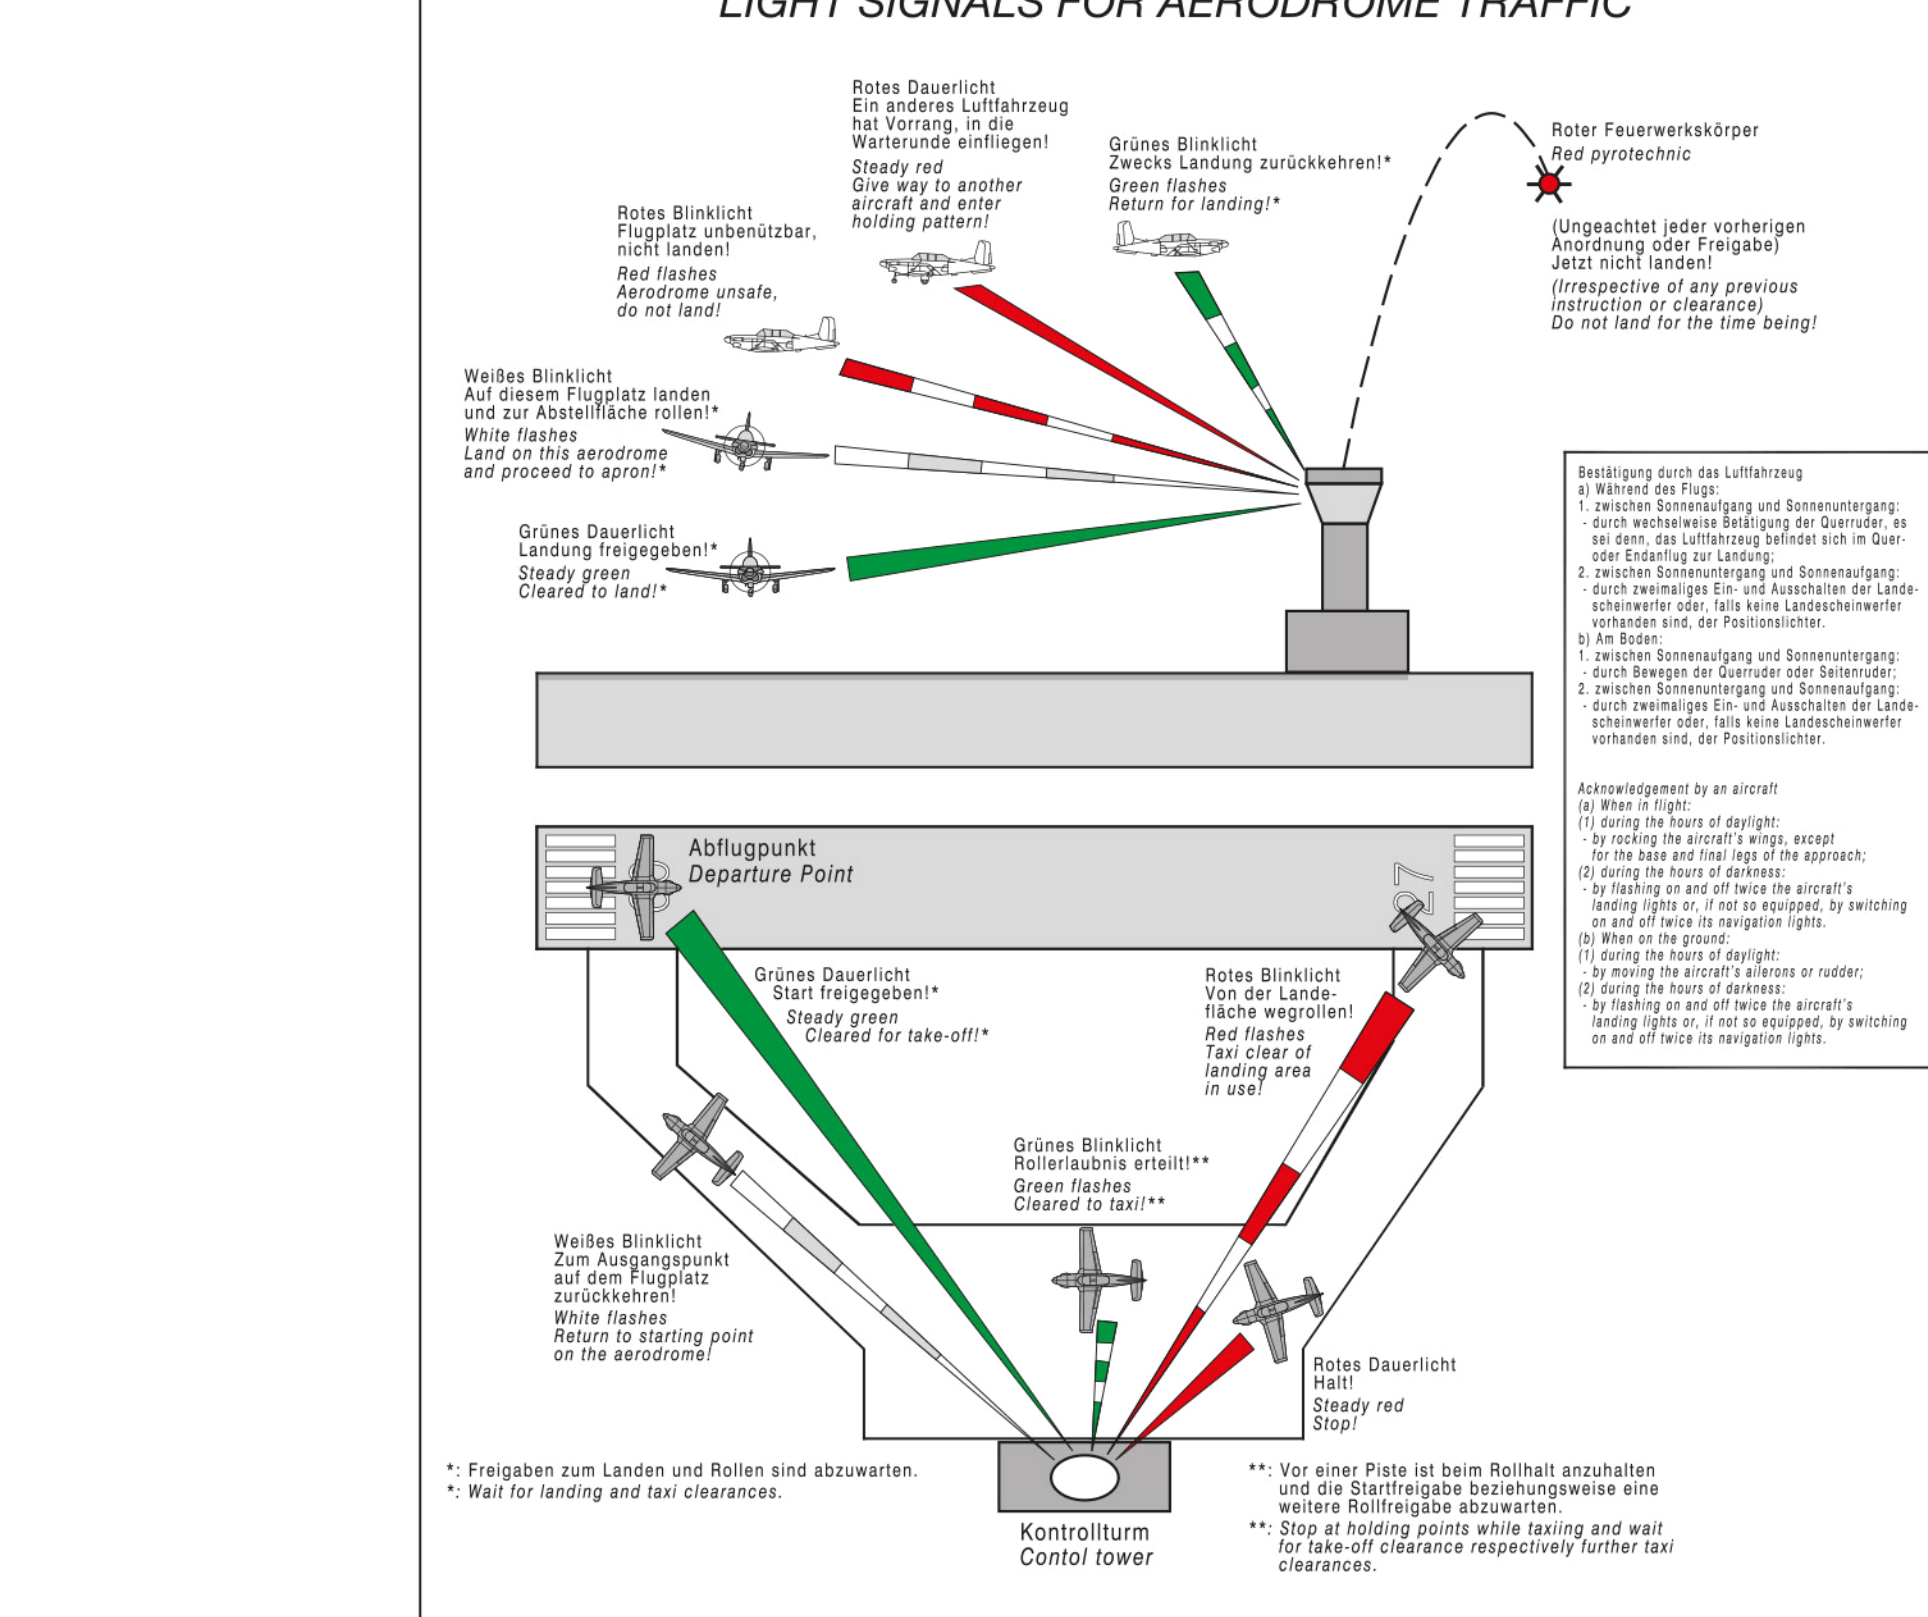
LIGHT SIGNALS FOR AERODROME TRAFFIC

Rotes Dauerlicht
Ein anderes Luftfahrzeug hat Vorrang, in die Warterunde einfliegen!
Steady red
Give way to another aircraft and enter holding pattern!

Grünes Blinklicht
Zwecks Landung zurückkehren!*
Green flashes
Return for landing!*

Roter Feuerwerkskörper
Red pyrotechnic

(Ungeachtet jeder vorherigen Anordnung oder Freigabe)
Jetzt nicht landen!
(Irrespective of any previous instruction or clearance)
Do not land for the time being!

Rotes Blinklicht
Flugplatz unbenützbar, nicht landen!
Red flashes
Aerodrome unsafe, do not land!

Weißes Blinklicht
Auf diesem Flugplatz landen und zur Abstellfläche rollen!*
White flashes
Land on this aerodrome and proceed to apron!*

Grünes Dauerlicht
Landung freigegeben!*
Steady green
Cleared to land!*

Bestätigung durch das Luftfahrzeug
a) Während des Flugs:
1. zwischen Sonnenaufgang und Sonnenuntergang:
- durch wechselweise Betätigung der Querruder, es sei denn, das Luftfahrzeug befindet sich im Quer- oder Endanflug zur Landung;
2. zwischen Sonnenuntergang und Sonnenaufgang:
- durch zweimaliges Ein- und Ausschalten der Landescheinwerfer oder, falls keine Landescheinwerfer vorhanden sind, der Positionslichter.
b) Am Boden:
1. zwischen Sonnenaufgang und Sonnenuntergang:
- durch Bewegen der Querruder oder Seitenruder;
2. zwischen Sonnenuntergang und Sonnenaufgang:
- durch zweimaliges Ein- und Ausschalten der Landescheinwerfer oder, falls keine Landescheinwerfer vorhanden sind, der Positionslichter.

Acknowledgement by an aircraft
(a) When in flight:
(1) during the hours of daylight:
- by rocking the aircraft's wings, except for the base and final legs of the approach;
(2) during the hours of darkness:
- by flashing on and off twice the aircraft's landing lights or, if not so equipped, by switching on and off twice its navigation lights.
(b) When on the ground:
(1) during the hours of daylight:
- by moving the aircraft's ailerons or rudder;
(2) during the hours of darkness:
- by flashing on and off twice the aircraft's landing lights or, if not so equipped, by switching on and off twice its navigation lights.

Abflugpunkt
Departure Point

27

Grünes Dauerlicht
Start freigegeben!*
Steady green
Cleared for take-off!*

Rotes Blinklicht
Von der Landefläche wegrollen!
Red flashes
Taxi clear of landing area in use!

Grünes Blinklicht
Rollerlaubnis erteilt!**
Green flashes
Cleared to taxi!**

Weißes Blinklicht
Zum Ausgangspunkt auf dem Flugplatz zurückkehren!
White flashes
Return to starting point on the aerodrome!

Rotes Dauerlicht
Halt!
Steady red
Stop!

*: Freigaben zum Landen und Rollen sind abzuwarten.
*: Wait for landing and taxi clearances.

Kontrollturm
Contol tower

**: Vor einer Piste ist beim Rollhalt anzuhalten und die Startfreigabe beziehungsweise eine weitere Rollfreigabe abzuwarten.
**: Stop at holding points while taxiing and wait for take-off clearance respectively further taxi clearances.